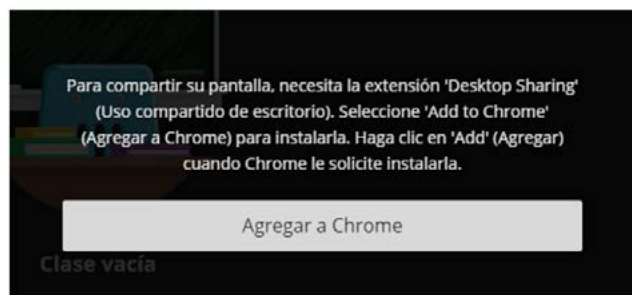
Para compartir su pantalla, necesita la extensión 'Desktop Sharing' (Uso compartido de escritorio). Seleccione 'Add to Chrome' (Agregar a Chrome) para instalarla. Haga clic en 'Add' (Agregar) cuando Chrome le solicite instalarla.

Agregar a Chrome

Clase vacía